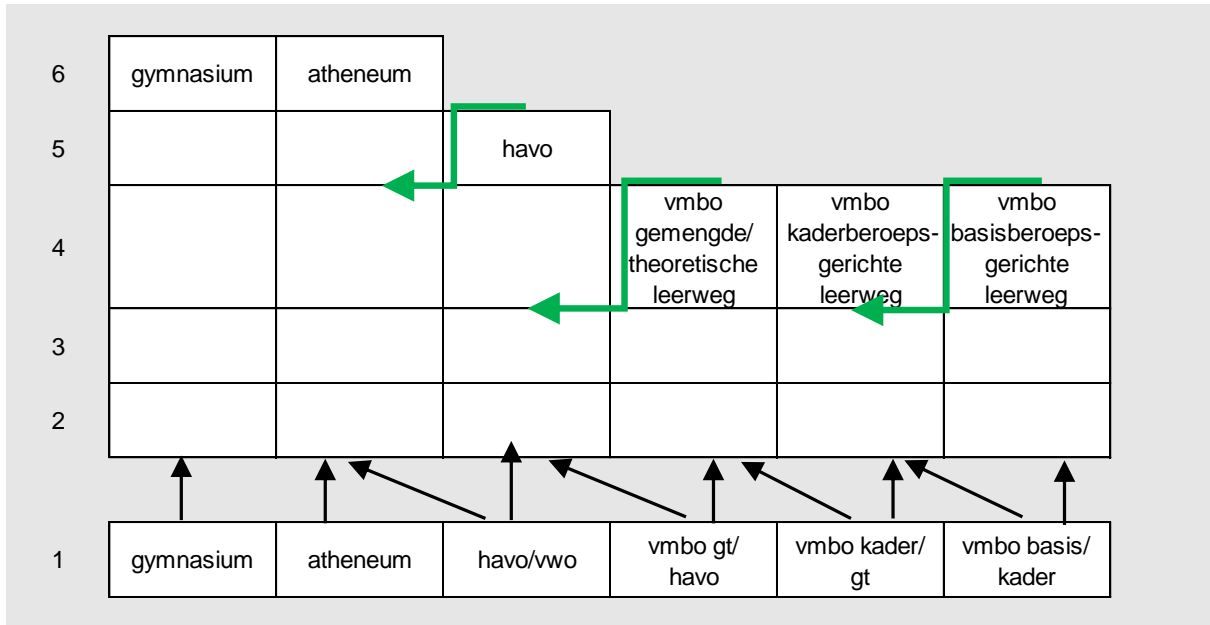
6
gymnasium
atheneum

5
havo

4
vmbo gemengde/ theoretische leerweg
vmbo kaderberoepsgerichte leerweg
vmbo basisberoepsgerichte leerweg

3

2

1
gymnasium
atheneum
havo/vwo
vmbo gt/ havo
vmbo kader/ gt
vmbo basis/ kader